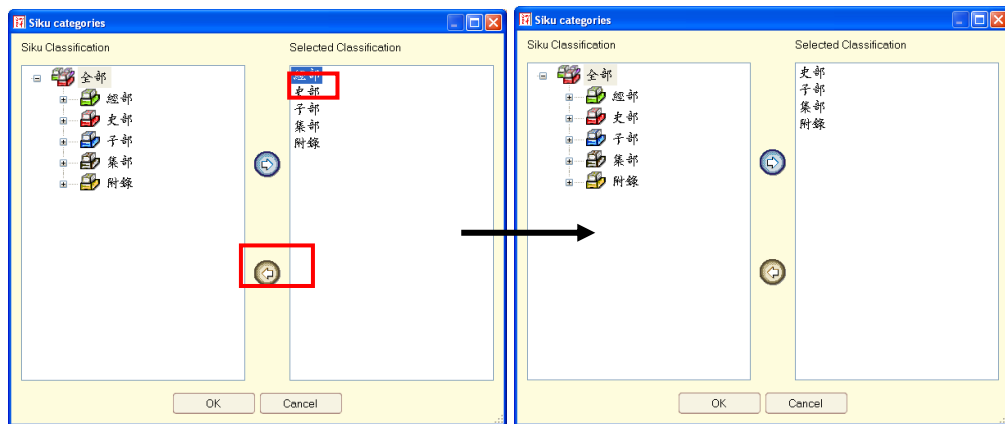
Siku categories

Siku Classification

全部
經部
史部
子部
集部
附錄

Selected Classification

經部
史部
子部
集部
附錄

OK Cancel

Siku categories

Siku Classification

全部
經部
史部
子部
集部
附錄

Selected Classification

史部
子部
集部
附錄

OK Cancel